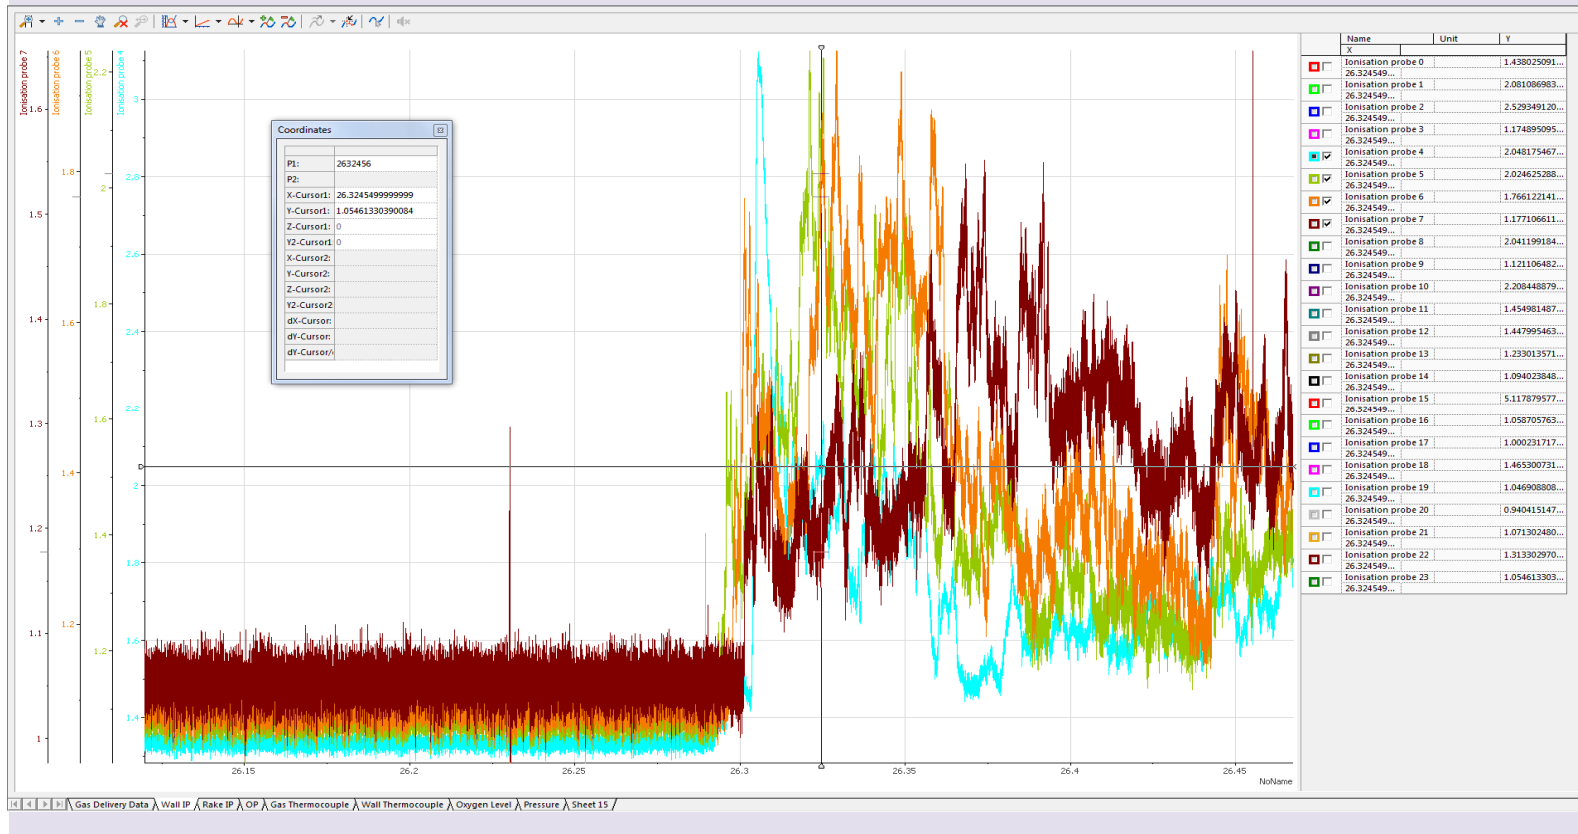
Ionisation probe 7
Ionisation probe 6
Ionisation probe 5
Ionisation probe 4

1.6
1.5
1.4
1.3
1.2
1.1
1

1.8
1.6
1.4
1.2

2.2
2
1.8
1.6
1.4
1.2

3
2.8
2.6
2.4
2.2
2
1.8
1.6
1.4

Coordinates

| | |
|---|---|
| P1: | 2632456 |
| P2: | |
| X-Cursor1: | 26.3245499999999 |
| Y-Cursor1: | 1.05461330390084 |
| Z-Cursor1: | 0 |
| Y2-Cursor1 | 0 |
| X-Cursor2: | |
| Y-Cursor2: | |
| Z-Cursor2: | |
| Y2-Cursor2 | |
| dX-Cursor: | |
| dY-Cursor: | |
| dY-Cursor/ | |

26.15
26.2
26.25
26.3
26.35
26.4
26.45
NoName

| Name | Unit | Y |
|---|---|---|
| X | | |
| Ionisation probe 0 26.324549... | | 1.438025091... |
| Ionisation probe 1 26.324549... | | 2.081086983... |
| Ionisation probe 2 26.324549... | | 2.529349120... |
| Ionisation probe 3 26.324549... | | 1.174895095... |
| Ionisation probe 4 26.324549... | | 2.048175467... |
| Ionisation probe 5 26.324549... | | 2.024625288... |
| Ionisation probe 6 26.324549... | | 1.766122141... |
| Ionisation probe 7 26.324549... | | 1.177106611... |
| Ionisation probe 8 26.324549... | | 2.041199184... |
| Ionisation probe 9 26.324549... | | 1.121106482... |
| Ionisation probe 10 26.324549... | | 2.208448879... |
| Ionisation probe 11 26.324549... | | 1.454981487... |
| Ionisation probe 12 26.324549... | | 1.447995463... |
| Ionisation probe 13 26.324549... | | 1.233013571... |
| Ionisation probe 14 26.324549... | | 1.094023848... |
| Ionisation probe 15 26.324549... | | 5.117879577... |
| Ionisation probe 16 26.324549... | | 1.058705763... |
| Ionisation probe 17 26.324549... | | 1.000231717... |
| Ionisation probe 18 26.324549... | | 1.465300731... |
| Ionisation probe 19 26.324549... | | 1.046908808... |
| Ionisation probe 20 26.324549... | | 0.940415147... |
| Ionisation probe 21 26.324549... | | 1.071302480... |
| Ionisation probe 22 26.324549... | | 1.313302970... |
| Ionisation probe 23 26.324549... | | 1.054613303... |

Gas Delivery Data | Wall IP | Rake IP | OP | Gas Thermocouple | Wall Thermocouple | Oxygen Level | Pressure | Sheet 15